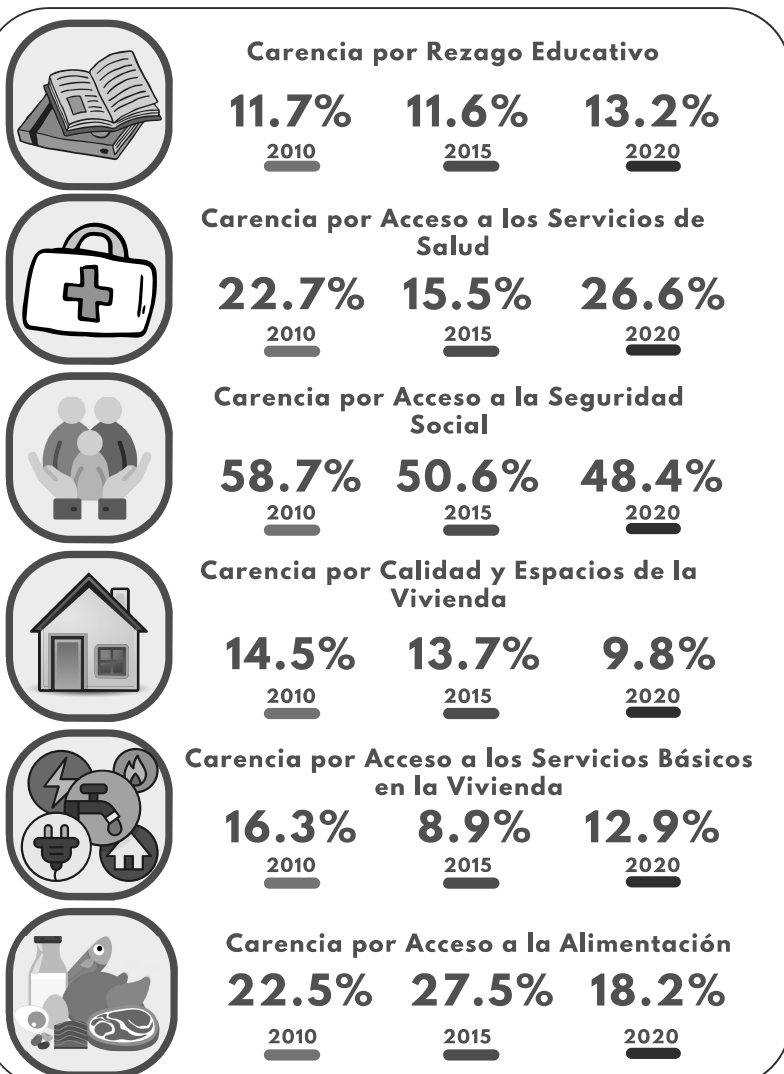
Carencia por Rezago Educativo

11.7% 11.6% 13.2%
2010 2015 2020

Carencia por Acceso a los Servicios de Salud

22.7% 15.5% 26.6%
2010 2015 2020

Carencia por Acceso a la Seguridad Social

58.7% 50.6% 48.4%
2010 2015 2020

Carencia por Calidad y Espacios de la Vivienda

14.5% 13.7% 9.8%
2010 2015 2020

Carencia por Acceso a los Servicios Básicos en la Vivienda

16.3% 8.9% 12.9%
2010 2015 2020

Carencia por Acceso a la Alimentación

22.5% 27.5% 18.2%
2010 2015 2020